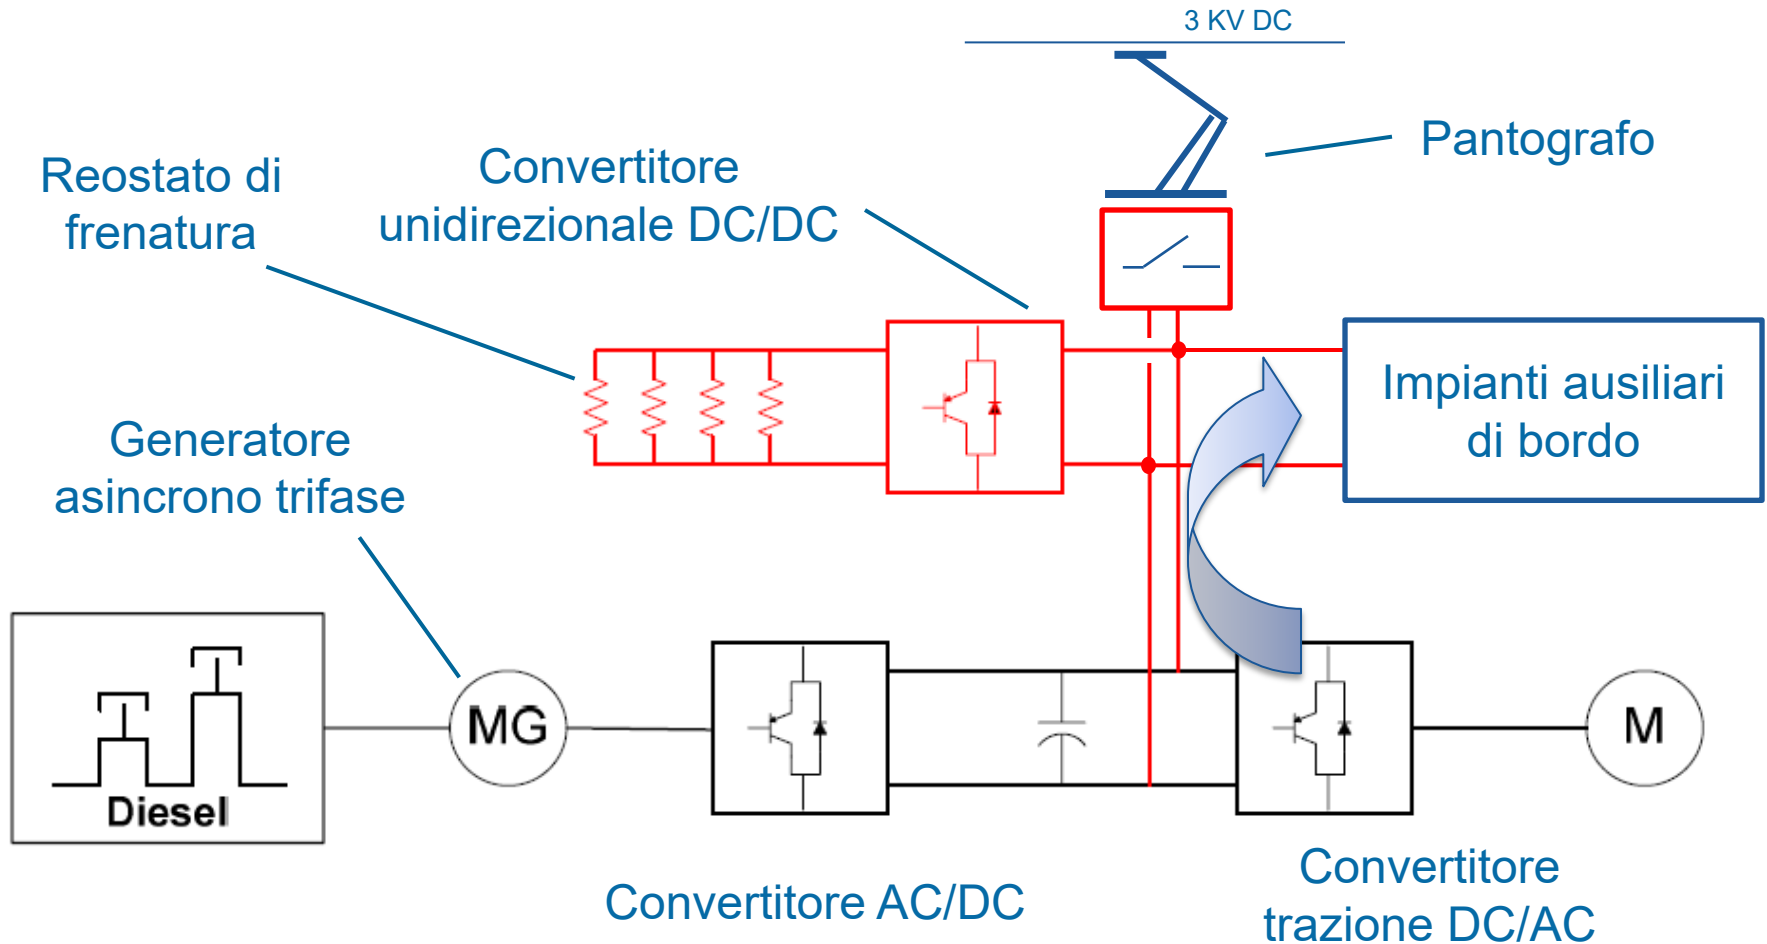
3 KV DC

Pantografo

Reostato di frenatura

Convertitore unidirezionale DC/DC

Impianti ausiliari di bordo

Generatore asincrono trifase

Diesel

MG

M

Convertitore AC/DC

Convertitore trazione DC/AC